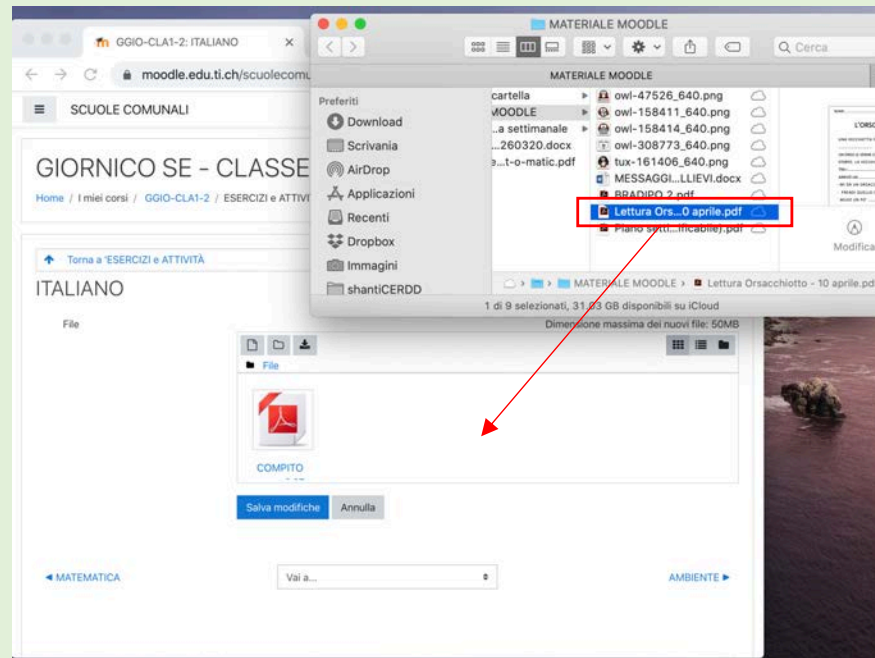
GGIO-CLA1-2: ITALIANO ×

moodle.edu.ti.ch/scuolecomu

SCUOLE COMUNALI

GIORNICO SE - CLASSE

Home / I miei corsi / GGIO-CLA1-2 / ESERCIZI e ATTIVI

Torna a 'ESERCIZI e ATTIVITÀ

ITALIANO

File

File

COMPITO

Salva modifiche Annulla

◄ MATEMATICA

Vai a...

AMBIENTE ►

MATERIALE MOODLE

Cerca

MATERIALE MOODLE

Preferiti

Download

Scrivania

AirDrop

Applicazioni

Recenti

Dropbox

Immagini

shantiCERDD

cartella

MOODLE

...a settimanale

...260320.docx

...t-o-matic.pdf

owl-47526_640.png

owl-158411_640.png

owl-158414_640.png

owl-308773_640.png

tux-161406_640.png

MESSAGGI...LLIEVI.docx

BRADIPO 2.pdf

Lettura Ors...0 aprile.pdf

Piano setti...ificabile).pdf

MATERIALE MOODLE › Lettura Orsacchiotto - 10 aprile.pdf

1 di 9 selezionati, 31,03 GB disponibili su iCloud

Dimensione massima dei nuovi file: 50MB

Modifica